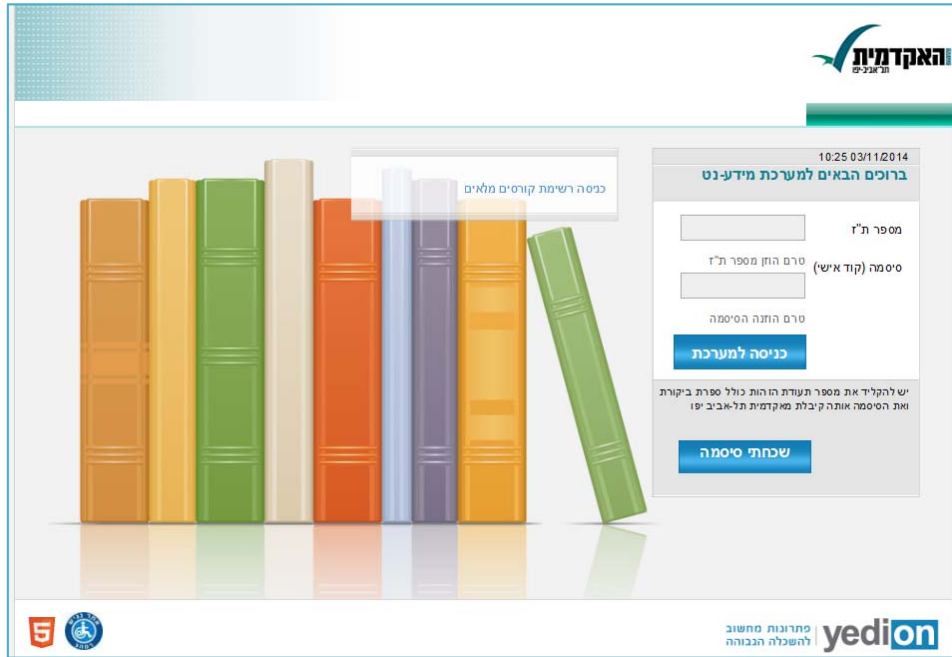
האקדמית
תל-אביב-יפו

10:25 03/11/2014
ברוכים הבאים למערכת מידע-נט

כניסה רשימת קורסים מלאים

מספר ת"ז
טרם הוזן מספר ת"ז
סיסמה (קוד אישי)
טרם הוזנה הסיסמה
כניסה למערכת

יש להקליד את מספר תעודת הזהות כולל ספרת ביקורת ואת הסיסמה אותה קיבלת מאקדמית תל-אביב יפו

שכחתי סיסמה

yedion | פתרונות מחשוב להשכלה הגבוהה

5